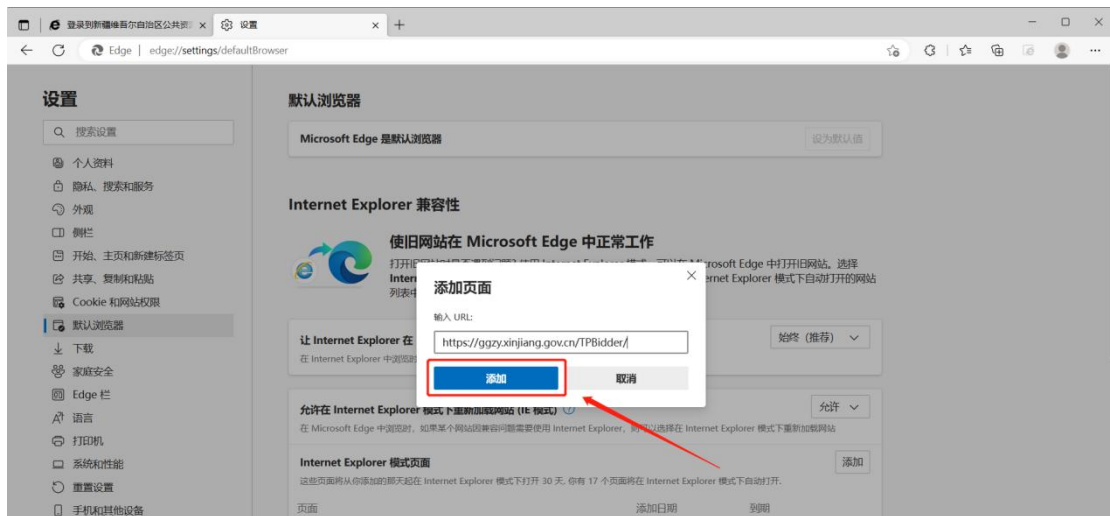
登录到新疆维吾尔自治区公共资 ×
设置 ×
+

Edge | edge://settings/defaultBrowser

设置

搜索设置

个人资料
隐私、搜索和服务
外观
侧栏
开始、主页和新建标签页
共享、复制和粘贴
Cookie 和网站权限
默认浏览器
下载
家庭安全
Edge 栏
语言
打印机
系统和性能
重置设置
手机和其他设备

默认浏览器

Microsoft Edge 是默认浏览器
设为默认值

Internet Explorer 兼容性

使旧网站在 Microsoft Edge 中正常工作

打开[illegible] Microsoft Edge 中打开旧网站。选择 Inter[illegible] ernet Explorer 模式下自动打开的网站列表中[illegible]

让 Internet Explorer 在 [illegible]
在 Internet Explorer 中浏览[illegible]
始终 (推荐)

允许在 Internet Explorer 模式下重新加载网站 (IE 模式)
在 Microsoft Edge 中浏览时，如果某个网站因兼容问题需要使用 Internet Explorer，则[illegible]以选择在 Internet Explorer 模式下重新加载网站
允许

Internet Explorer 模式页面
这些页面将从你添加的那天起在 Internet Explorer 模式下打开 30 天。你有 17 个页面将在 Internet Explorer 模式下自动打开。
添加

页面
添加日期
到期

添加页面
输入 URL:
https://ggzy.xinjiang.gov.cn/TPBidder/
添加
取消